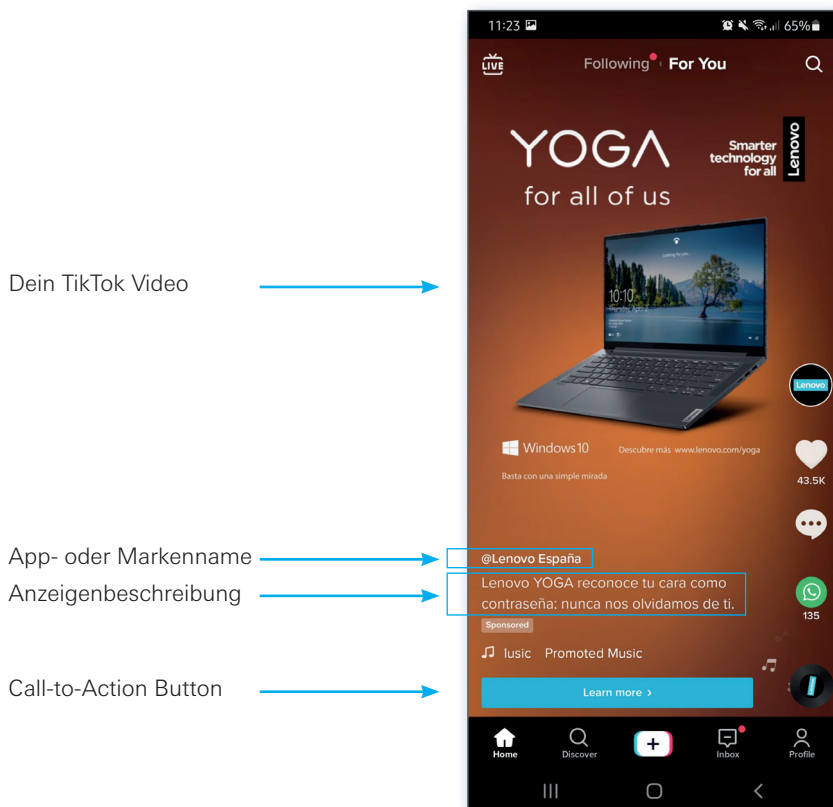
Dein TikTok Video

App- oder Markenname

Anzeigenbeschreibung

Call-to-Action Button

11:23 65%

LIVE Following For You

YOGA for all of us

Smarter technology for all

Lenovo

10:10

Lenovo

43.5K

135

Windows 10 Descubre más www.lenovo.com/yoga

Basta con una simple mirada

@Lenovo España

Lenovo YOGA reconoce tu cara como contraseña: nunca nos olvidamos de ti.

Sponsored

lusic Promoted Music

Learn more >

Home Discover + Inbox Profile